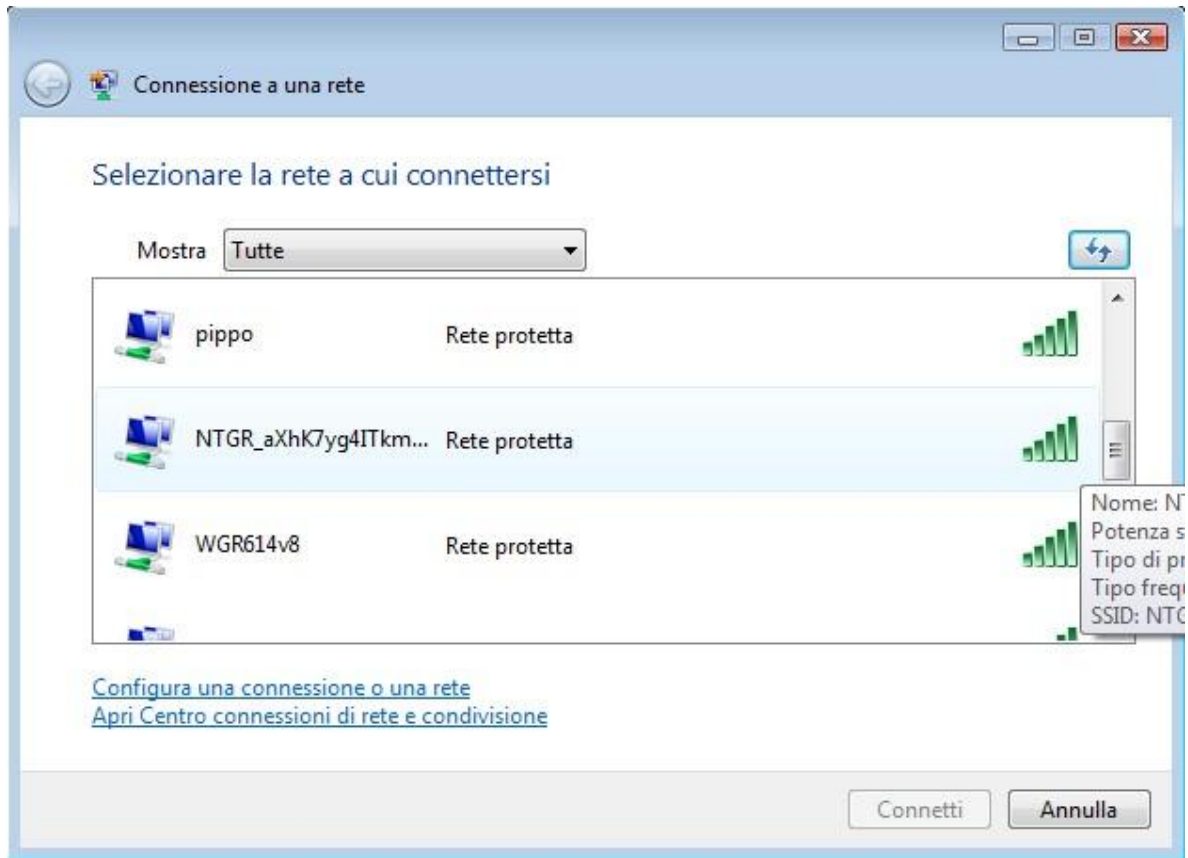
Connessione a una rete

Selezionare la rete a cui connettersi

Mostra Tutte

pippo Rete protetta

NTGR_aXhK7yg4ITkm... Rete protetta

WGR614v8 Rete protetta

Nome: N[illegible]
Potenza s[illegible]
Tipo di pr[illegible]
Tipo freq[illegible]
SSID: NTG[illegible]

Configura una connessione o una rete
Apri Centro connessioni di rete e condivisione

Connetti Annulla